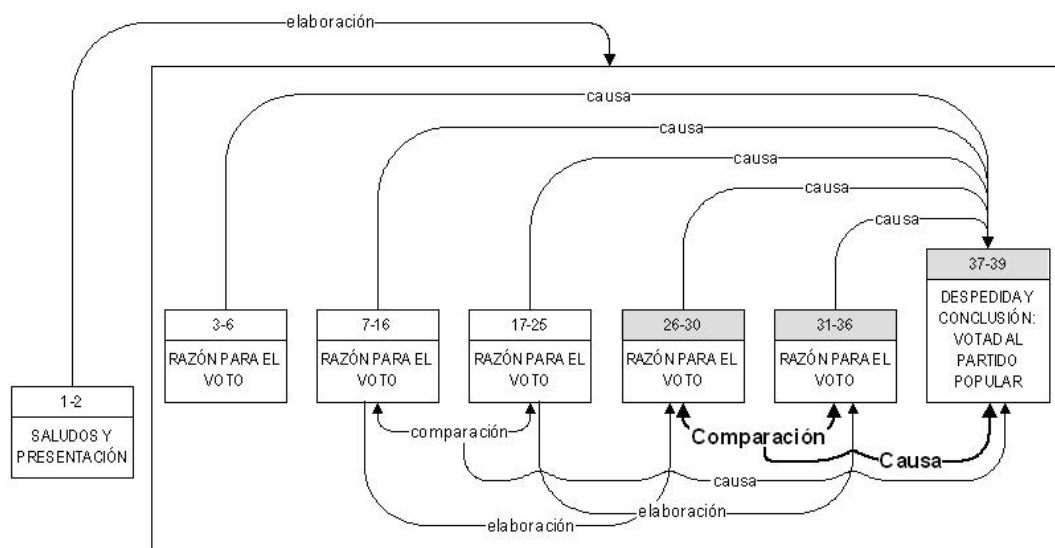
elaboración

causa

causa

causa

causa

causa

37-39

DESPEDIDA Y CONCLUSIÓN: VOTAD AL PARTIDO POPULAR

3-6

RAZÓN PARA EL VOTO

7-16

RAZÓN PARA EL VOTO

17-25

RAZÓN PARA EL VOTO

26-30

RAZÓN PARA EL VOTO

31-36

RAZÓN PARA EL VOTO

1-2

SALUDOS Y PRESENTACIÓN

comparación

Comparación

Causa

causa

elaboración

elaboración